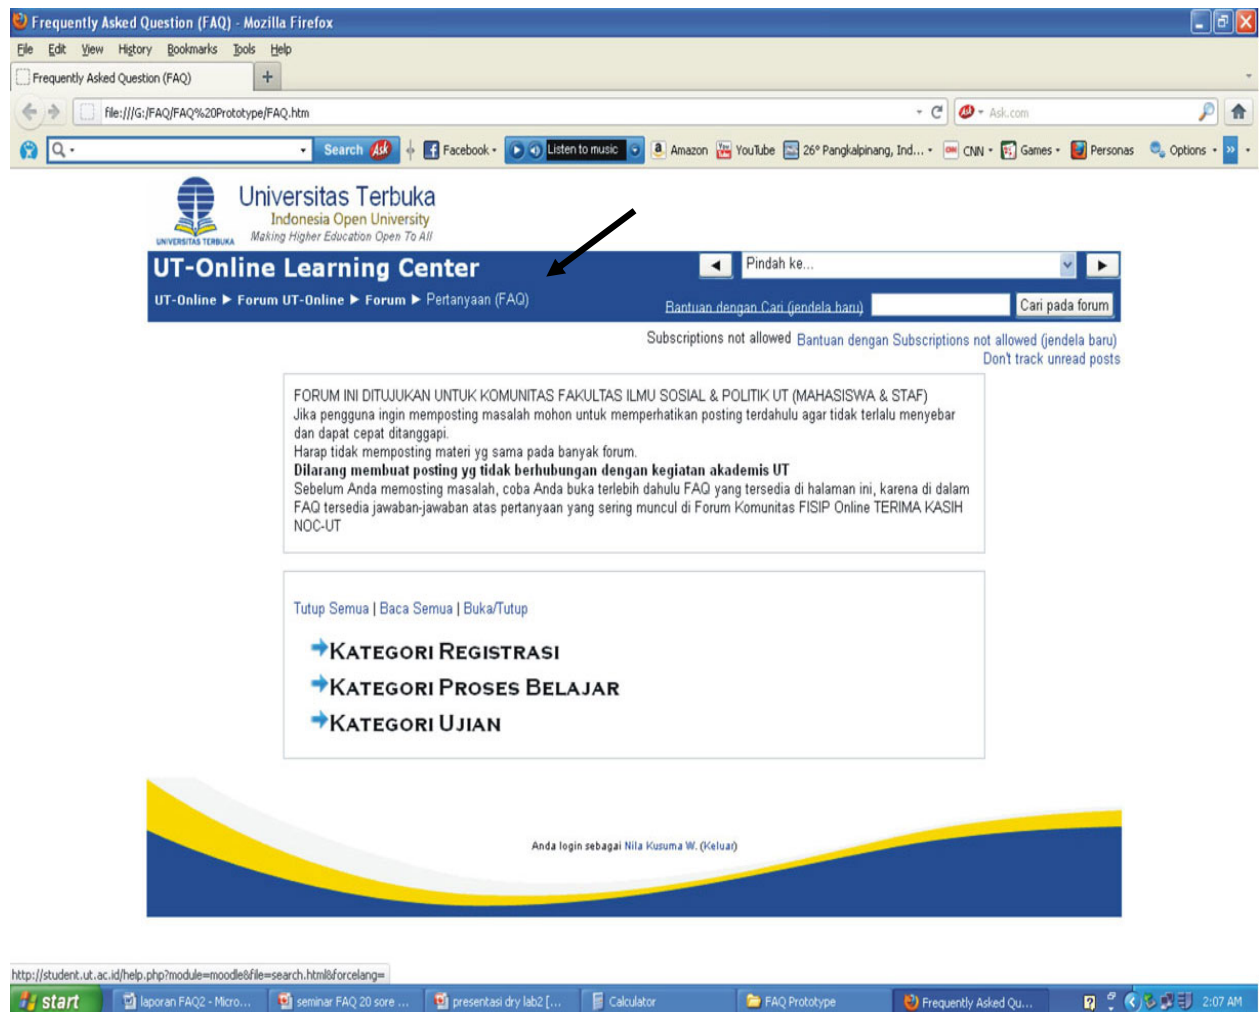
Frequently Asked Question (FAQ) - Mozilla Firefox

File Edit View History Bookmarks Tools Help

Frequently Asked Question (FAQ) +

file:///G:/FAQ/FAQ%20Prototype/FAQ.htm

Ask.com

Search Facebook Listen to music Amazon YouTube 26° Pangkalpinang, Ind... CNN Games Personas Options

UNIVERSITAS TERBUKA
Universitas Terbuka
Indonesia Open University
Making Higher Education Open To All

UT-Online Learning Center

Pindah ke...

UT-Online ▶ Forum UT-Online ▶ Forum ▶ Pertanyaan (FAQ)

Bantuan dengan Cari (jendela baru) Cari pada forum

Subscriptions not allowed Bantuan dengan Subscriptions not allowed (jendela baru)
Don't track unread posts

FORUM INI DITUJUKAN UNTUK KOMUNITAS FAKULTAS ILMU SOSIAL & POLITIK UT (MAHASISWA & STAF)
Jika pengguna ingin memposting masalah mohon untuk memperhatikan posting terdahulu agar tidak terlalu menyebar dan dapat cepat ditanggapi.
Harap tidak memposting materi yg sama pada banyak forum.
**Dilarang membuat posting yg tidak berhubungan dengan kegiatan akademis UT**
Sebelum Anda memosting masalah, coba Anda buka terlebih dahulu FAQ yang tersedia di halaman ini, karena di dalam FAQ tersedia jawaban-jawaban atas pertanyaan yang sering muncul di Forum Komunitas FISIP Online TERIMA KASIH NOC-UT

Tutup Semua | Baca Semua | Buka/Tutup

KATEGORI REGISTRASI
KATEGORI PROSES BELAJAR
KATEGORI UJIAN

Anda login sebagai Nila Kusuma W. (Keluar)

http://student.ut.ac.id/help.php?module=moodle&file=search.html&forcelang=

start laporan FAQ2 - Micro... seminar FAQ 20 sore ... presentasi dry lab2 [... Calculator FAQ Prototype Frequently Asked Qu... 2:07 AM